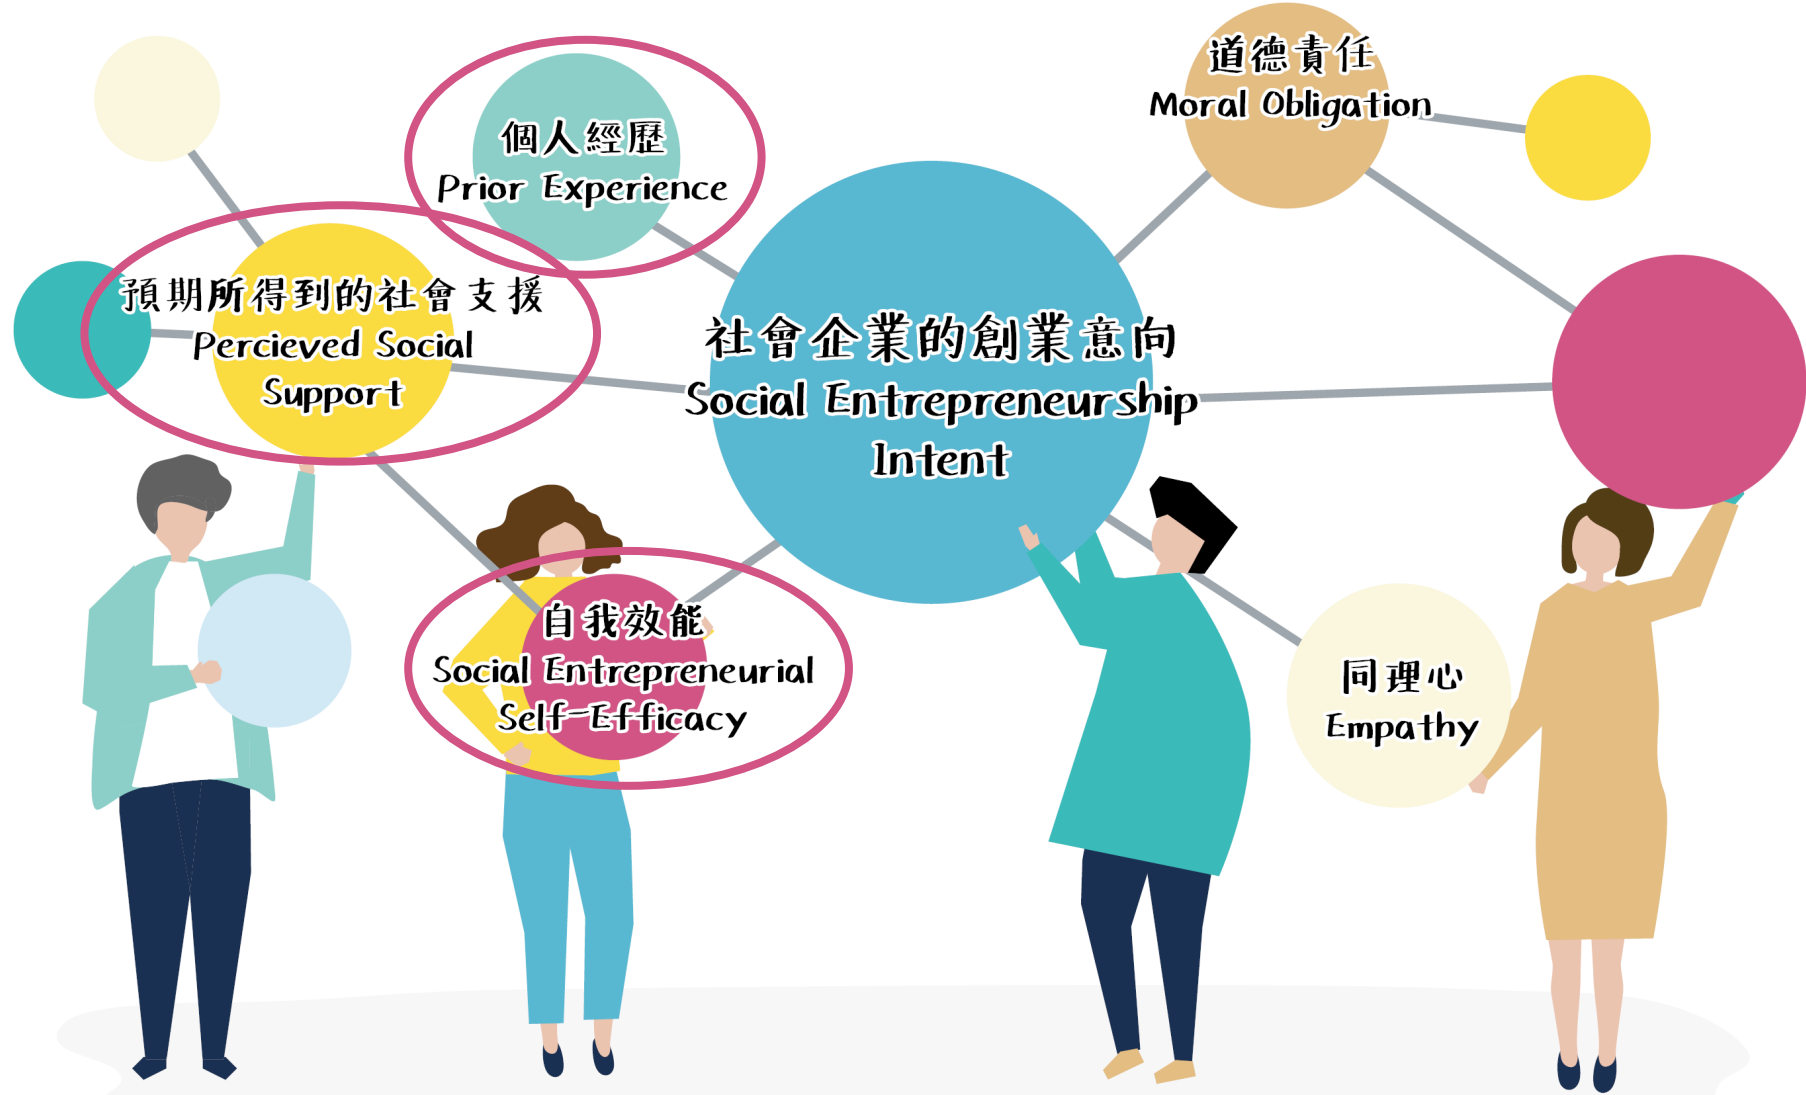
道德責任
Moral Obligation

個人經歷
Prior Experience

預期所得到的社會支援
Percieved Social Support

社會企業的創業意向
Social Entrepreneurship Intent

自我效能
Social Entrepreneurial Self-Efficacy

同理心
Empathy